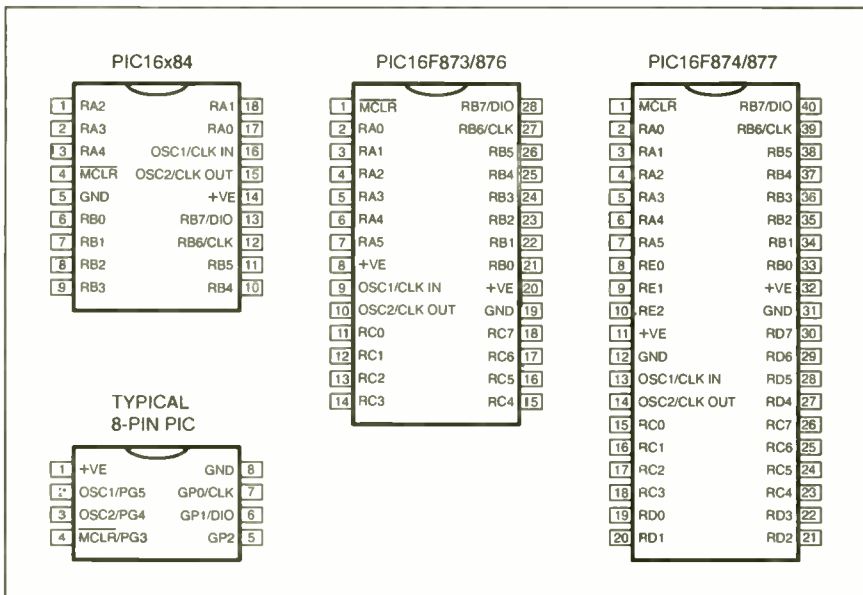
PIC16x84

1 RA2 RA1 18
2 RA3 RA0 17
3 RA4 OSC1/CLK IN 16
4 $\overline{MCLR}$ OSC2/CLK OUT 15
5 GND +VE 14
6 RB0 RB7/DIO 13
7 RB1 RB6/CLK 12
8 RB2 RB5 11
9 RB3 RB4 10

PIC16F873/876

1 $\overline{MCLR}$ RB7/DIO 28
2 RA0 RB6/CLK 27
3 RA1 RB5 26
4 RA2 RB4 25
5 RA3 RB3 24
6 RA4 RB2 23
7 RA5 RB1 22
8 +VE RB0 21
9 OSC1/CLK IN +VE 20
10 OSC2/CLK OUT GND 19
11 RC0 RC7 18
12 RC1 RC6 17
13 RC2 RC5 16
14 RC3 RC4 15

PIC16F874/877

1 $\overline{MCLR}$ RB7/DIO 40
2 RA0 RB6/CLK 39
3 RA1 RB5 38
4 RA2 RB4 37
5 RA3 RB3 36
6 RA4 RB2 35
7 RA5 RB1 34
8 RE0 RB0 33
9 RE1 +VE 32
10 RE2 GND 31
11 +VE RD7 30
12 GND RD6 29
13 OSC1/CLK IN RD5 28
14 OSC2/CLK OUT RD4 27
15 RC0 RC7 26
16 RC1 RC6 25
17 RC2 RC5 24
18 RC3 RC4 23
19 RD0 RD3 22
20 RD1 RD2 21

TYPICAL
8-PIN PIC

1 +VE GND 8
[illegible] OSC1/PG5 GP0/CLK 7
3 OSC2/PG4 GP1/DIO 6
4 $\overline{MCLR}$/PG3 GP2 5